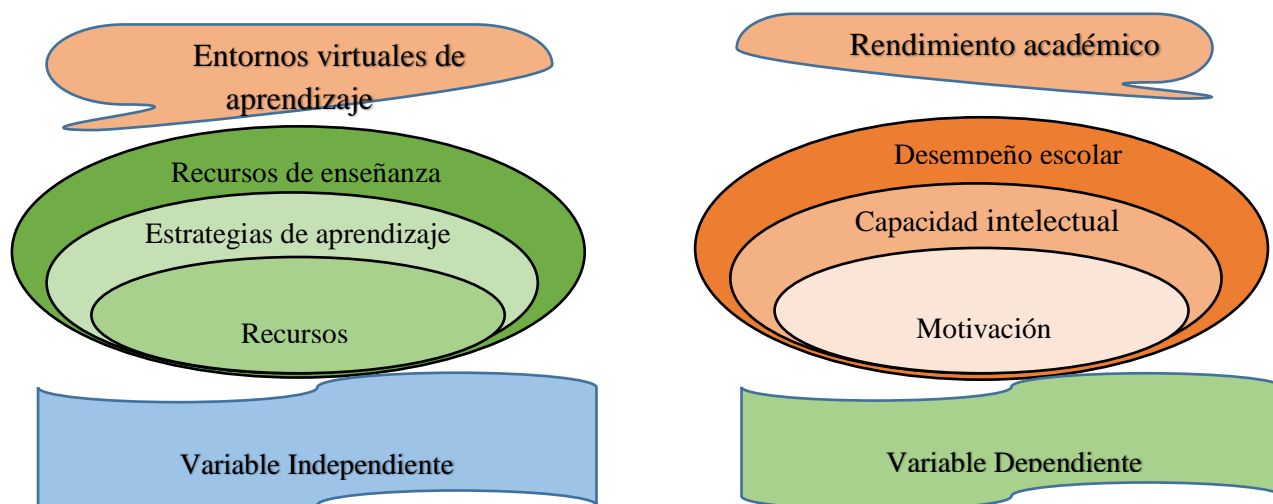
Entornos virtuales de aprendizaje

Rendimiento académico

Recursos de enseñanza

Estrategias de aprendizaje

Recursos

Desempeño escolar

Capacidad intelectual

Motivación

Variable Independiente

Variable Dependiente